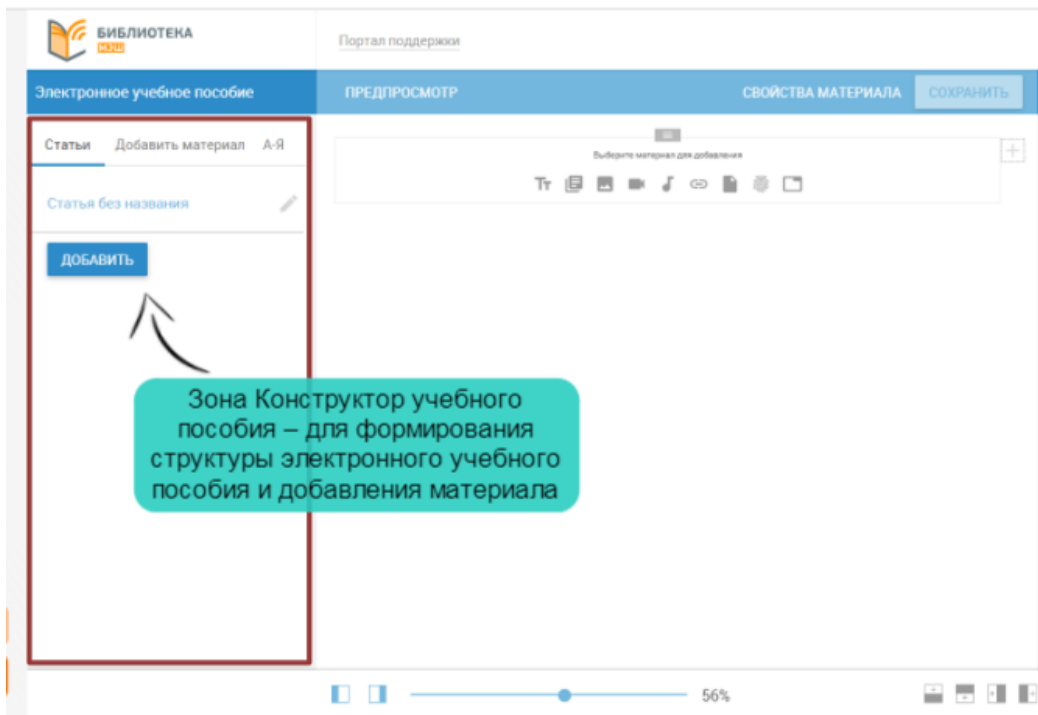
БИБЛИОТЕКА
МЭШ

Портал поддержки

Электронное учебное пособие

ПРЕДПРОСМОТР

СВОЙСТВА МАТЕРИАЛА

СОХРАНИТЬ

Статьи

Добавить материал

А-Я

Статья без названия

ДОБАВИТЬ

Выберите материал для добавления

Зона Конструктор учебного пособия – для формирования структуры электронного учебного пособия и добавления материала

56%